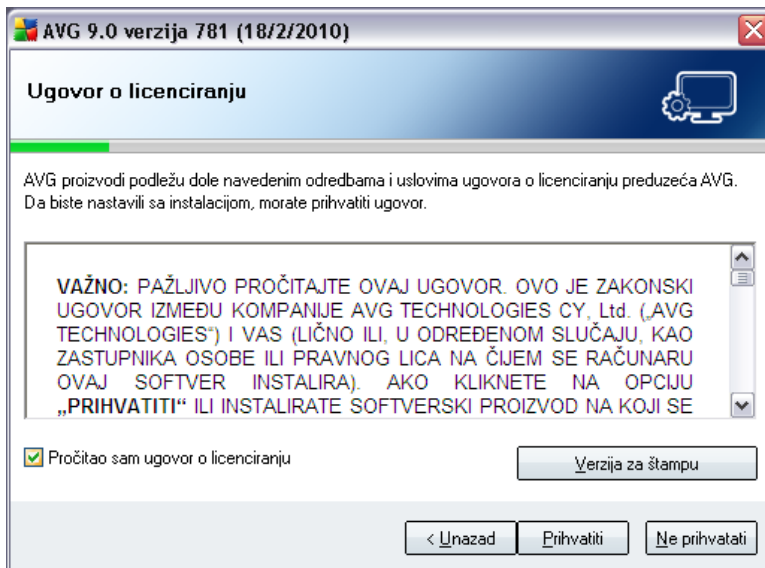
AVG 9.0 verzija 781 (18/2/2010)

Ugovor o licenciranju

AVG proizvodi podležu dole navedenim odredbama i uslovima ugovora o licenciranju preduzeća AVG. Da biste nastavili sa instalacijom, morate prihvatiti ugovor.

VAŽNO: PAŽLJIVO PROČITAJTE OVAJ UGOVOR. OVO JE ZAKONSKI UGOVOR IZMEĐU KOMPANIJE AVG TECHNOLOGIES CY, Ltd. („AVG TECHNOLOGIES“) I VAS (LIČNO ILI, U ODREĐENOM SLUČAJU, KAO ZASTUPNIKA OSOBE ILI PRAVNOG LICA NA ČIJEM SE RAČUNARU OVAJ SOFTVER INSTALIRA). AKO KLIKNETE NA OPCIJU „PRIHVATITI“ ILI INSTALIRATE SOFTVERSKI PROIZVOD NA KOJI SE

Pročitao sam ugovor o licenciranju

Verzija za štampu

< Unazad

Prihvatiti

Ne prihvatati